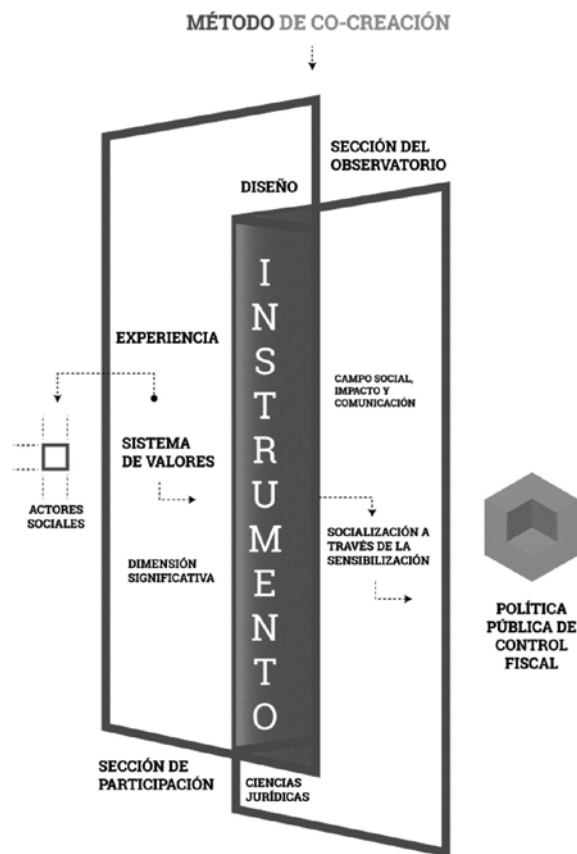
MÉTODO DE CO-CREACIÓN

SECCIÓN DEL OBSERVATORIO

DISEÑO

INSTRUMENTO

EXPERIENCIA

CAMPO SOCIAL, IMPACTO Y COMUNICACIÓN

SISTEMA DE VALORES

ACTORES SOCIALES

SOCIALIZACIÓN A TRAVÉS DE LA SENSIBILIZACIÓN

DIMENSIÓN SIGNIFICATIVA

POLÍTICA PÚBLICA DE CONTROL FISCAL

SECCIÓN DE PARTICIPACIÓN

CIENCIAS JURÍDICAS